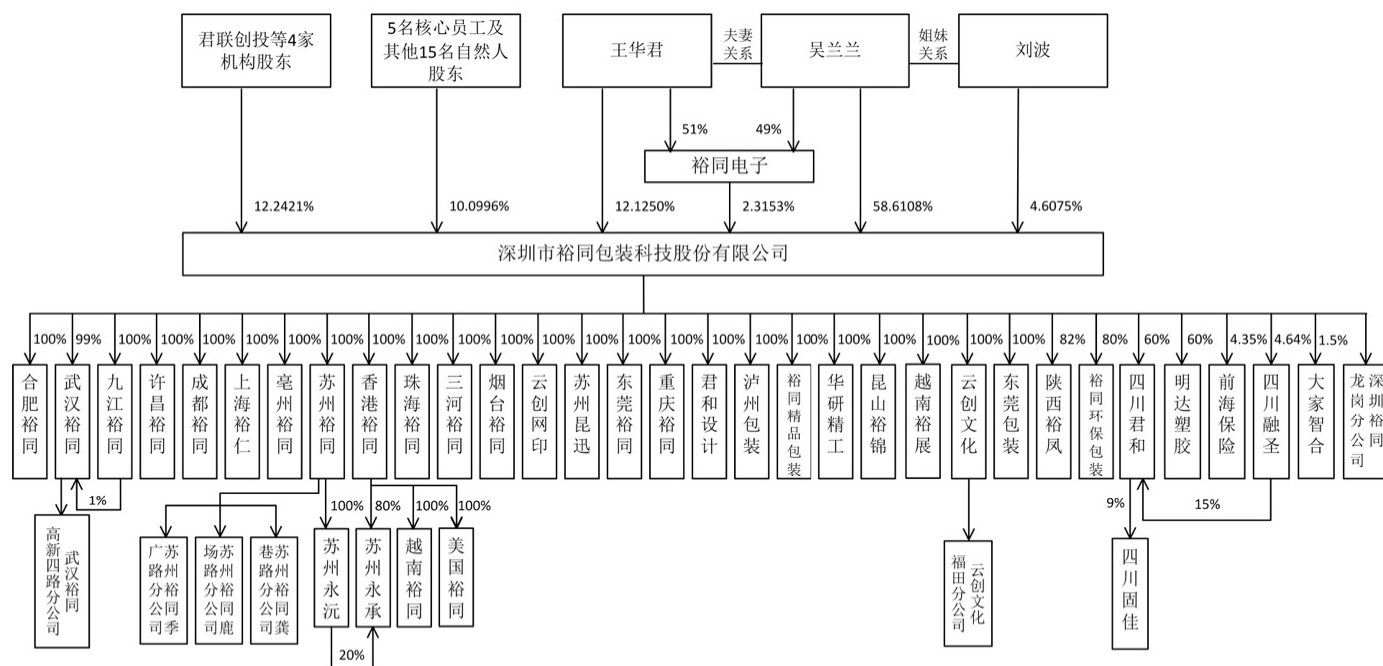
君联创投等4家机构股东

5名核心员工及其他15名自然人股东

王华君

夫妻关系

吴兰兰

姐妹关系

刘波

51%

49%

裕同电子

12.2421%

10.0996%

12.1250%

2.3153%

58.6108%

4.6075%

深圳市裕同包装科技股份有限公司

100% 99% 100% 100% 100% 100% 100% 100% 100% 100% 100% 100% 100% 100% 100% 100% 100% 100% 100% 100% 100% 100% 100% 100% 82% 80% 60% 60% 4.35% 4.64% 1.5%

合肥裕同
武汉裕同
九江裕同
许昌裕同
成都裕同
上海裕仁
亳州裕同
苏州裕同
香港裕同
珠海裕同
三河裕同
烟台裕同
云创网印
苏州昆迅
东莞裕同
重庆裕同
君和设计
泸州包装
裕同精品包装
华研精工
昆山裕锦
越南裕展
云创文化
东莞包装
陕西裕凤
裕同环保包装
四川君和
明达塑胶
前海保险
四川融圣
大家智合
深圳裕同龙岗分公司

1%

武汉裕同高新四路分公司

苏州裕同广路分公司季

苏州裕同场路分公司鹿

苏州裕同巷路分公司龚

100%

80%

100%

100%

苏州永沅
苏州永承
越南裕同
美国裕同

20%

云创文化福田分公司

9%

15%

四川固佳